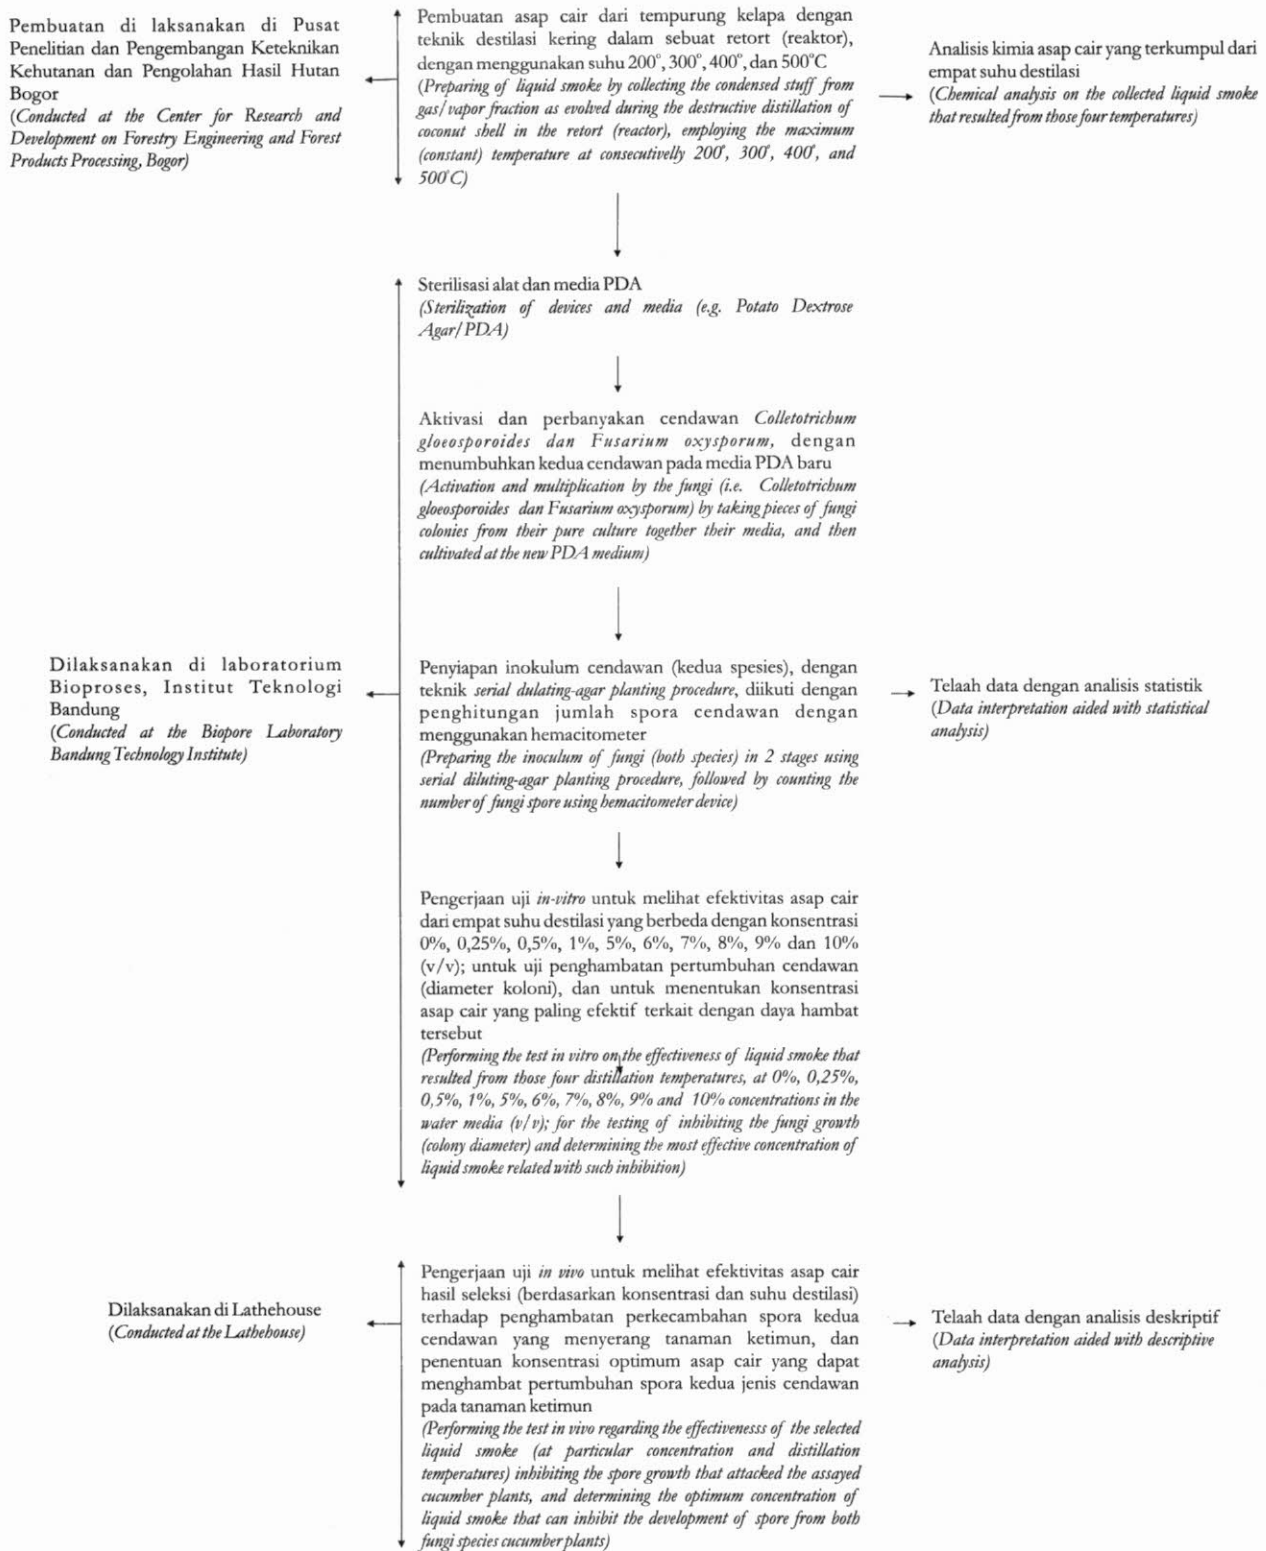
Pembuatan di laksanakan di Pusat Penelitian dan Pengembangan Keteknikan Kehutanan dan Pengolahan Hasil Hutan Bogor
(Conducted at the Center for Research and Development on Forestry Engineering and Forest Products Processing, Bogor)

Pembuatan asap cair dari tempurung kelapa dengan teknik destilasi kering dalam sebuat retort (reaktor), dengan menggunakan suhu 200°, 300°, 400°, dan 500°C
(Preparing of liquid smoke by collecting the condensed stuff from gas/vapor fraction as evolved during the destructive distillation of coconut shell in the retort (reactor), employing the maximum (constant) temperature at consecutivelly 200°, 300°, 400°, and 500°C)

Analisis kimia asap cair yang terkumpul dari empat suhu destilasi
(Chemical analysis on the collected liquid smoke that resulted from those four temperatures)

Sterilisasi alat dan media PDA
(Sterilization of devices and media (e.g. Potato Dextrose Agar/PDA)

Aktivasi dan perbanyakan cendawan Colletotrichum gloeosporoides dan Fusarium oxysporum, dengan menumbuhkan kedua cendawan pada media PDA baru
(Activation and multiplication by the fungi (i.e. Colletotrichum gloeosporoides dan Fusarium oxysporum) by taking pieces of fungi colonies from their pure culture together their media, and then cultivated at the new PDA medium)

Dilaksanakan di laboratorium Bioproses, Institut Teknologi Bandung
(Conducted at the Biopore Laboratory Bandung Technology Institute)

Penyiapan inokulum cendawan (kedua spesies), dengan teknik serial dulating-agar planting procedure, diikuti dengan penghitungan jumlah spora cendawan dengan menggunakan hemacitometer
(Preparing the inoculum of fungi (both species) in 2 stages using serial diluting-agar planting procedure, followed by counting the number of fungi spore using hemacitometer device)

Telaah data dengan analisis statistik
(Data interpretation aided with statistical analysis)

Pengerjaan uji in-vitro untuk melihat efektivitas asap cair dari empat suhu destilasi yang berbeda dengan konsentrasi 0%, 0,25%, 0,5%, 1%, 5%, 6%, 7%, 8%, 9% dan 10% (v/v); untuk uji penghambatan pertumbuhan cendawan (diameter koloni), dan untuk menentukan konsentrasi asap cair yang paling efektif terkait dengan daya hambat tersebut
(Performing the test in vitro on the effectiveness of liquid smoke that resulted from those four distillation temperatures, at 0%, 0,25%, 0,5%, 1%, 5%, 6%, 7%, 8%, 9% and 10% concentrations in the water media (v/v); for the testing of inhibiting the fungi growth (colony diameter) and determining the most effective concentration of liquid smoke related with such inhibition)

Dilaksanakan di Lathehouse
(Conducted at the Lathehouse)

Pengerjaan uji in vivo untuk melihat efektivitas asap cair hasil seleksi (berdasarkan konsentrasi dan suhu destilasi) terhadap penghambatan perkecambahan spora kedua cendawan yang menyerang tanaman ketimun, dan penentuan konsentrasi optimum asap cair yang dapat menghambat pertumbuhan spora kedua jenis cendawan pada tanaman ketimun
(Performing the test in vivo regarding the effectivenesss of the selected liquid smoke (at particular concentration and distillation temperatures) inhibiting the spore growth that attacked the assayed cucumber plants, and determining the optimum concentration of liquid smoke that can inhibit the development of spore from both fungi species cucumber plants)

Telaah data dengan analisis deskriptif
(Data interpretation aided with descriptive analysis)